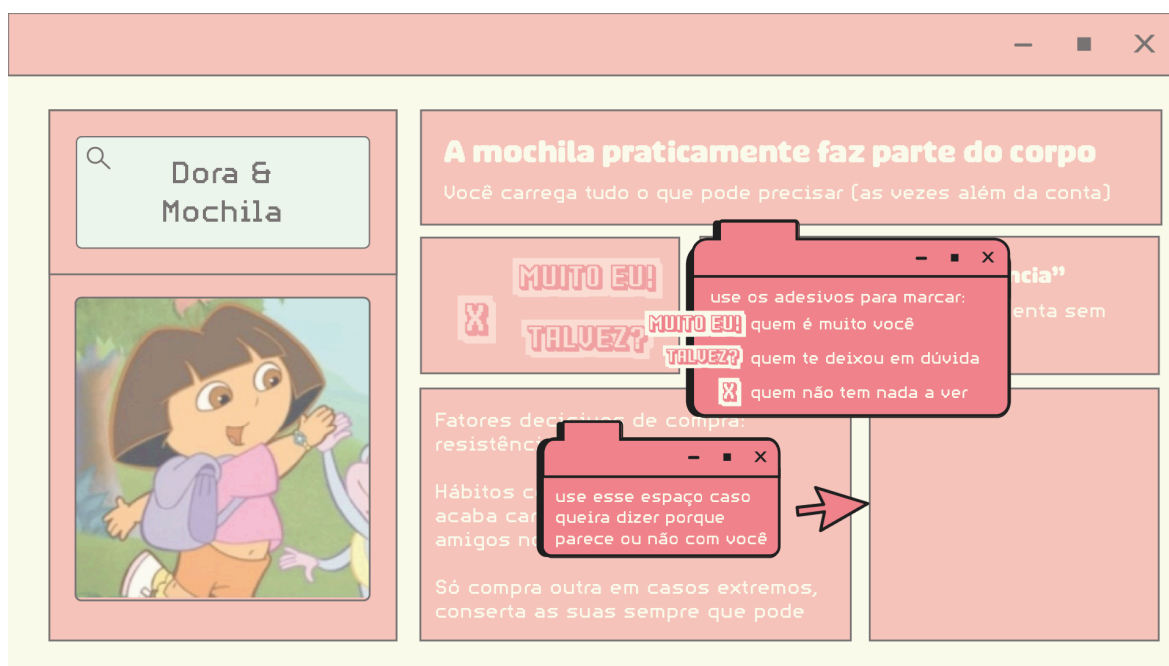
Dora & Mochila

A mochila praticamente faz parte do corpo

Você carrega tudo o que pode precisar (as vezes além da conta)

MUITO EU!

X

TALVEZ?

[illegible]ncia"

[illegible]enta sem

use os adesivos para marcar:

MUITO EU! quem é muito você

TALVEZ? quem te deixou em dúvida

X quem não tem nada a ver

Fatores deci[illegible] de compra: resistênc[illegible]

Hábitos c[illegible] acaba ca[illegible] amigos n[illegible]

use esse espaço caso queira dizer porque parece ou não com você

Só compra outra em casos extremos, conserta as suas sempre que pode